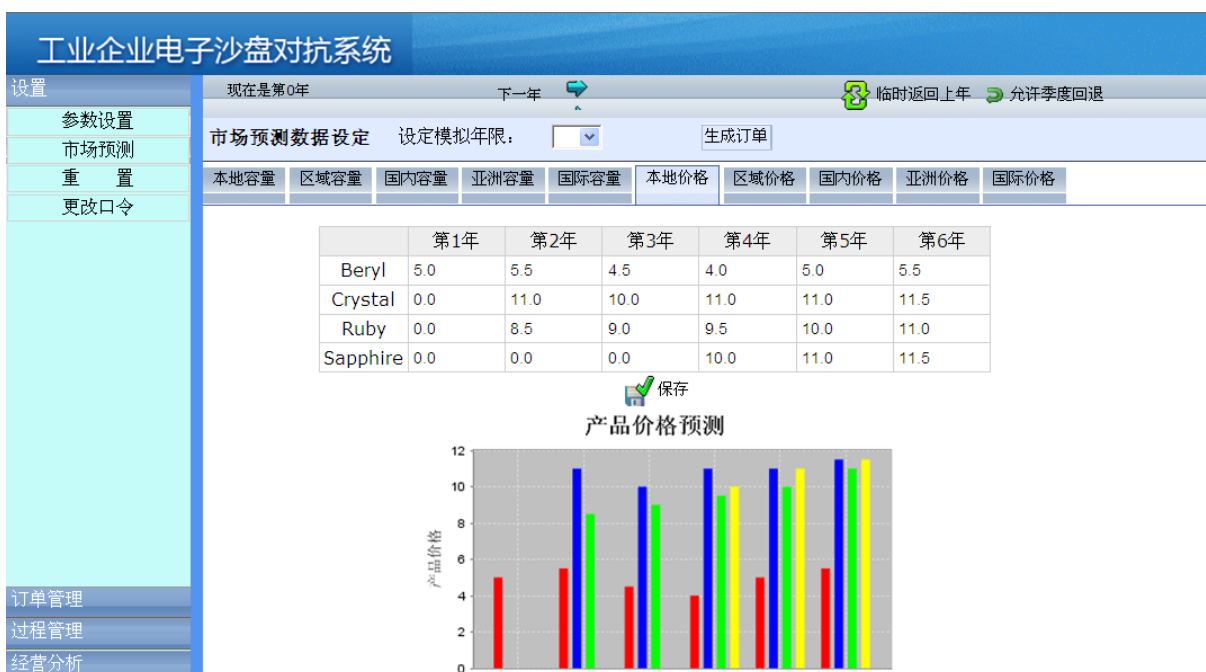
工业企业电子沙盘对抗系统

设置
参数设置
市场预测
重 置
更改口令

订单管理
过程管理
经营分析

现在是第0年
下一年
临时返回上年
允许季度回退

市场预测数据设定 设定模拟年限:
生成订单

本地容量 | 区域容量 | 国内容量 | 亚洲容量 | 国际容量 | 本地价格 | 区域价格 | 国内价格 | 亚洲价格 | 国际价格

| | 第1年 | 第2年 | 第3年 | 第4年 | 第5年 | 第6年 |
|---|---|---|---|---|---|---|
| Beryl | 5.0 | 5.5 | 4.5 | 4.0 | 5.0 | 5.5 |
| Crystal | 0.0 | 11.0 | 10.0 | 11.0 | 11.0 | 11.5 |
| Ruby | 0.0 | 8.5 | 9.0 | 9.5 | 10.0 | 11.0 |
| Sapphire | 0.0 | 0.0 | 0.0 | 10.0 | 11.0 | 11.5 |

保存

产品价格预测

产品价格

12
10
8
6
4
2
0